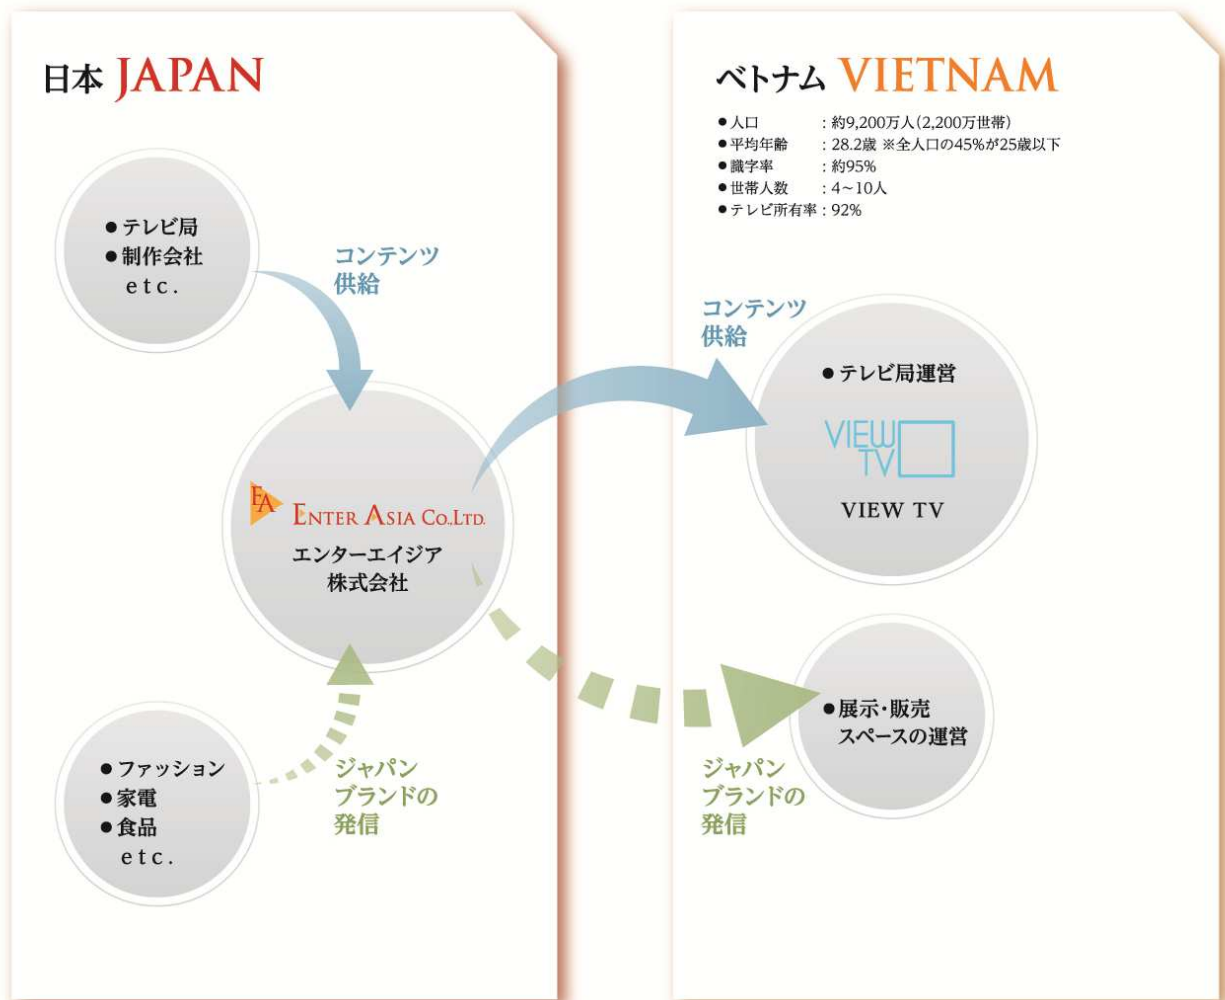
日本 JAPAN

●テレビ局
●制作会社
etc.

コンテンツ供給

EA ENTER ASIA CO.,LTD.
エンターエイジア
株式会社

●ファッション
●家電
●食品
etc.

ジャパンブランドの発信

ベトナム VIETNAM

●人口 ：約9,200万人（2,200万世帯）
●平均年齢 ：28.2歳 ※全人口の45%が25歳以下
●識字率 ：約95%
●世帯人数 ：4～10人
●テレビ所有率：92%

コンテンツ供給

●テレビ局運営
VIEW TV
VIEW TV

●展示・販売スペースの運営

ジャパンブランドの発信